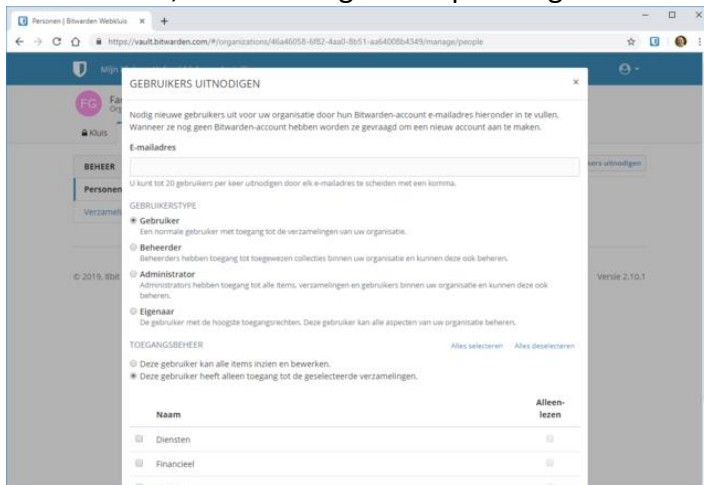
Personen | Bitwarden Webkluis ×

https://vault.bitwarden.com/#/organizations/46a46058-6f82-4aa0-8b51-aa64008b4349/manage/people

Mijn

FG Far Org

Kluis

BEHEER

Personen

Verzamel

© 2019, 8bit

Versie 2.10.1

ers uitnodigen

GEBRUIKERS UITNODIGEN ×

Nodig nieuwe gebruikers uit voor uw organisatie door hun Bitwarden-account e-mailadres hieronder in te vullen. Wanneer ze nog geen Bitwarden-account hebben worden ze gevraagd om een nieuw account aan te maken.

E-mailadres

U kunt tot 20 gebruikers per keer uitnodigen door elk e-mailadres te scheiden met een komma.

GEBRUIKERSTYPE

Gebruiker
Een normale gebruiker met toegang tot de verzamelingen van uw organisatie.

Beheerder
Beheerders hebben toegang tot toegewezen collecties binnen uw organisatie en kunnen deze ook beheren.

Administrator
Administrators hebben toegang tot alle items, verzamelingen en gebruikers binnen uw organisatie en kunnen deze ook beheren.

Eigenaar
De gebruiker met de hoogste toegangsrechten. Deze gebruiker kan alle aspecten van uw organisatie beheren.

TOEGANGSBEHEER

Alles selecteren Alles deselecteren

Deze gebruiker kan alle items inzien en bewerken.
Deze gebruiker heeft alleen toegang tot de geselecteerde verzamelingen.

| | Naam | Alleen-lezen |
|---|---|---|
| | Diensten | |
| | Financieel | |